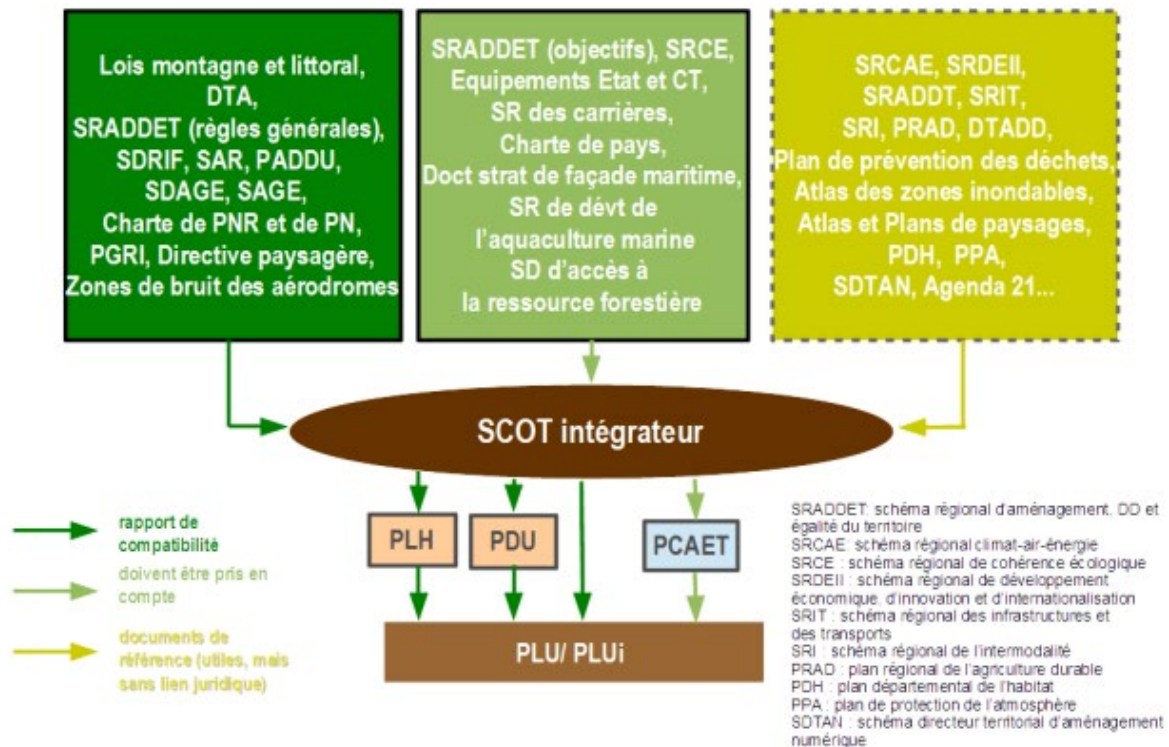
Lois montagne et littoral, DTA, SRADDET (règles générales), SDRIF, SAR, PADDU, SDAGE, SAGE, Charte de PNR et de PN, PGRI, Directive paysagère, Zones de bruit des aérodromes

SRADDET (objectifs), SRCE, Equipements Etat et CT, SR des carrières, Charte de pays, Doct strat de façade maritime, SR de dévt de l'aquaculture marine SD d'accès à la ressource forestière

SRCAE, SRDEII, SRADDT, SRIT, SRI, PRAD, DTADD, Plan de prévention des déchets, Atlas des zones inondables, Atlas et Plans de paysages, PDH, PPA, SDTAN, Agenda 21...

SCOT intégrateur

PLH

PDU

PCAET

PLU/ PLUi

rapport de compatibilité

doivent être pris en compte

documents de référence (utiles, mais sans lien juridique)

SRADDET: schéma régional d'aménagement, DD et égalité du territoire
SRCAE: schéma régional climat-air-énergie
SRCE : schéma régional de cohérence écologique
SRDEII : schéma régional de développement économique, d'innovation et d'internationalisation
SRIT : schéma régional des infrastructures et des transports
SRI : schéma régional de l'intermodalité
PRAD : plan régional de l'agriculture durable
PDH : plan départemental de l'habitat
PPA : plan de protection de l'atmosphère
SDTAN : schéma directeur territorial d'aménagement numérique